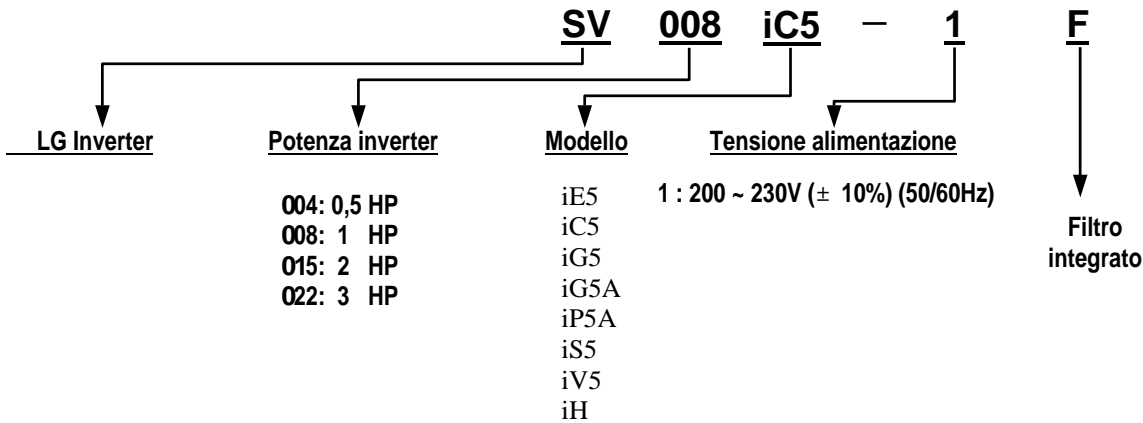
SV 008 iC5 – 1 F

LG Inverter

Potenza inverter

004: 0,5 HP
008: 1 HP
015: 2 HP
022: 3 HP

Modello

iE5
iC5
iG5
iG5A
iP5A
iS5
iV5
iH

Tensione alimentazione

1 : 200 ~ 230V (± 10%) (50/60Hz)

Filtro integrato